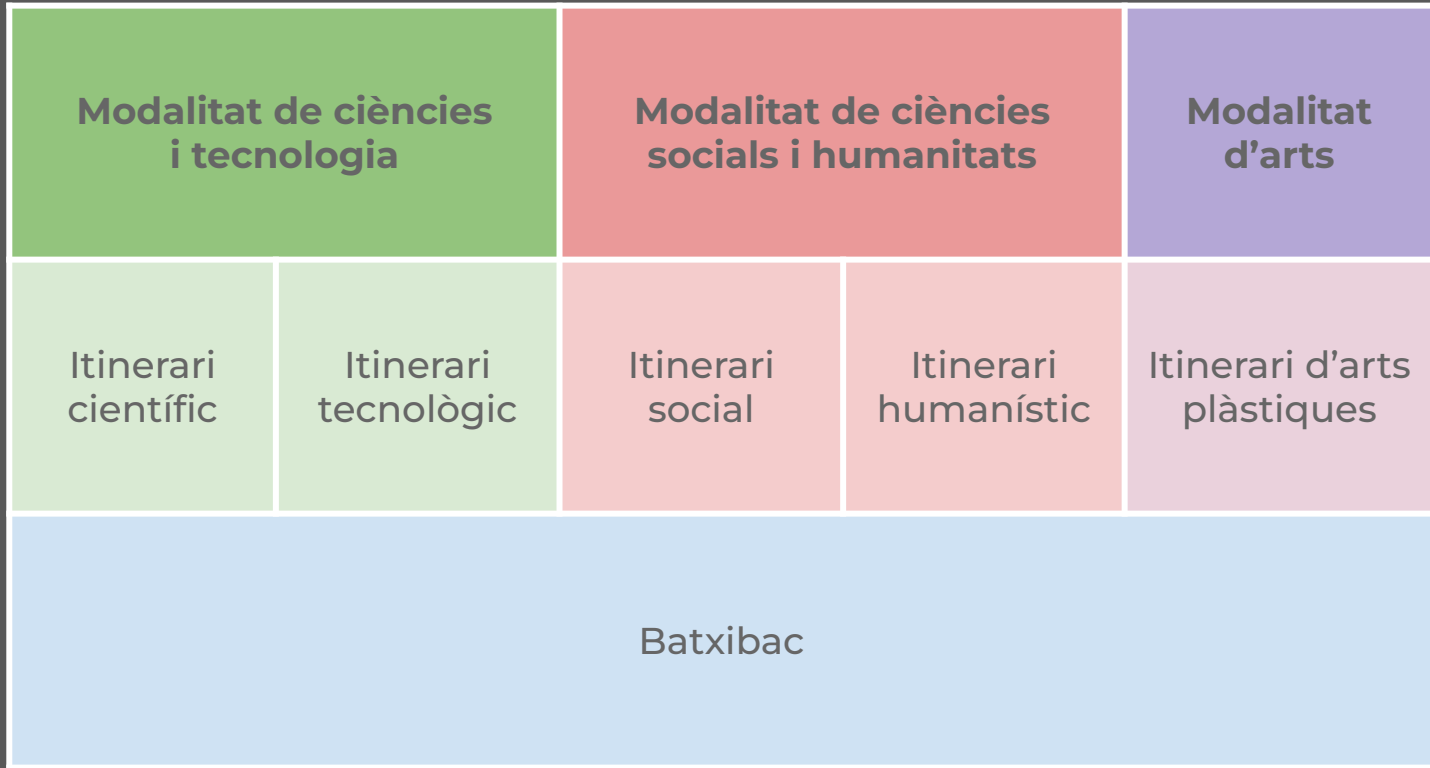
| Modalitat de ciències i tecnologia | | Modalitat de ciències socials i humanitats | | Modalitat d’arts |
|---|---|---|---|---|
| Itinerari científic | Itinerari tecnològic | Itinerari social | Itinerari humanístic | Itinerari d’arts plàstiques |
| Batxibac | | | | |